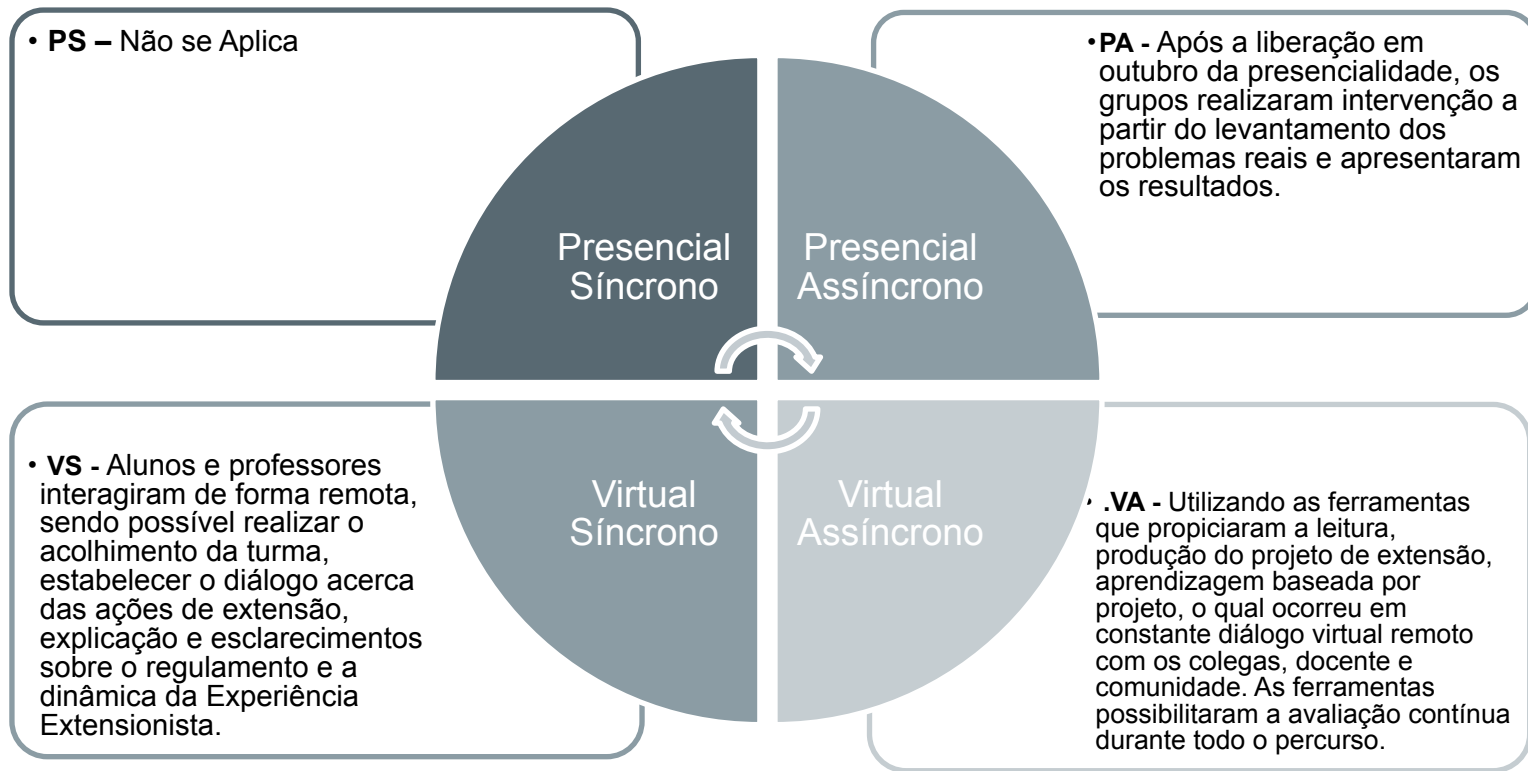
• **PS –** Não se Aplica

•**PA -** Após a liberação em outubro da presencialidade, os grupos realizaram intervenção a partir do levantamento dos problemas reais e apresentaram os resultados.

Presencial Síncrono

Presencial Assíncrono

Virtual Síncrono

Virtual Assíncrono

• **VS -** Alunos e professores interagiram de forma remota, sendo possível realizar o acolhimento da turma, estabelecer o diálogo acerca das ações de extensão, explicação e esclarecimentos sobre o regulamento e a dinâmica da Experiência Extensionista.

• **.VA -** Utilizando as ferramentas que propiciaram a leitura, produção do projeto de extensão, aprendizagem baseada por projeto, o qual ocorreu em constante diálogo virtual remoto com os colegas, docente e comunidade. As ferramentas possibilitaram a avaliação contínua durante todo o percurso.